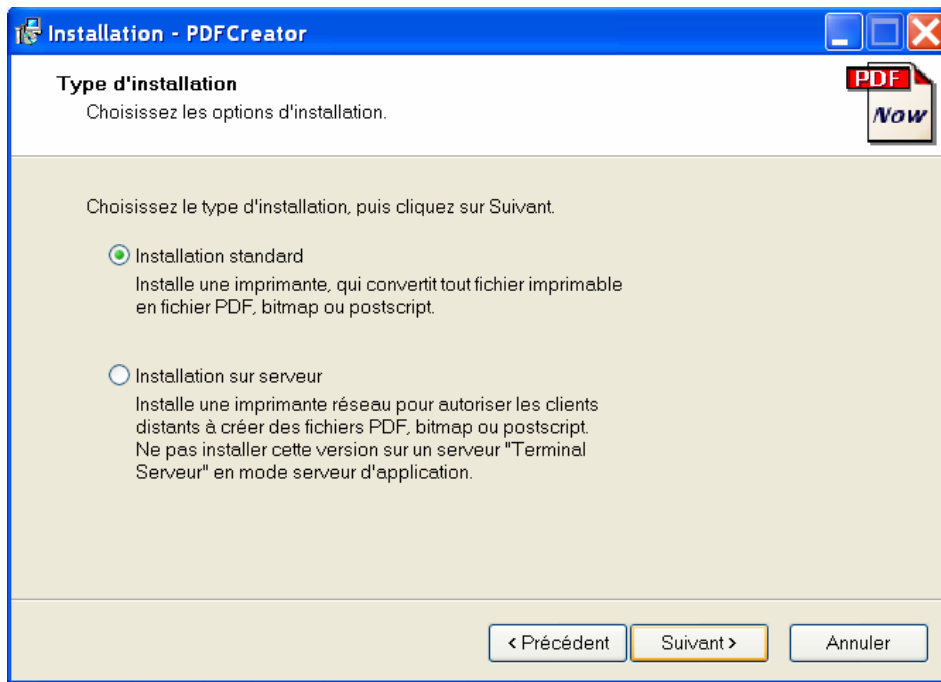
Installation - PDFCreator

Type d'installation
Choisissez les options d'installation.

PDF
Now

Choisissez le type d'installation, puis cliquez sur Suivant.

Installation standard
Installe une imprimante, qui convertit tout fichier imprimable en fichier PDF, bitmap ou postscript.

Installation sur serveur
Installe une imprimante réseau pour autoriser les clients distants à créer des fichiers PDF, bitmap ou postscript. Ne pas installer cette version sur un serveur "Terminal Serveur" en mode serveur d'application.

< Précédent
Suivant >
Annuler